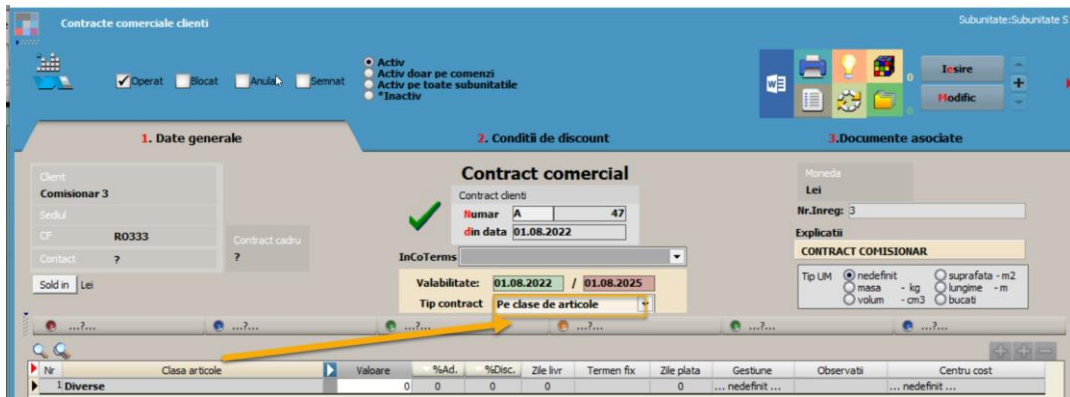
Contracte comerciale clienti

Subunitate:Subunitate S

Operat Blocat Anulat Semnat

Activ
Activ doar pe comenzi
Activ pe toate subunitatile
*Inactiv

0 0

Iesire
Modific

1. Date generale

2. Conditii de discount

3.Documente asociate

Client
Comisionar 3
Sediul
CF RO333
Contact ?
Contract cadru
?
Sold in Lei

Contract comercial
Contract clienti
Numar A 47
din data 01.08.2022

InCoTerms

Valabilitate: 01.08.2022 / 01.08.2025
Tip contract Pe clase de articole

Moneda
Lei
Nr.Inreg: 3
Explicatii
CONTRACT COMISIONAR

Tip UM nedefinit masa - kg volum - cm3 suprafata - m2 lungime - m bucati

...?... ...?... ...?... ...?... ...?... ...?...

| Nr | Clasa articole | Valoare | %Ad. | %Disc. | Zile livr | Termen fix | Zile plata | Gestiune | Observatii | Centru cost |
|---|---|---|---|---|---|---|---|---|---|---|
| 1 | Diverse | 0 | 0 | 0 | 0 | | 0 | ... nedefinit ... | | ... nedefinit ... |